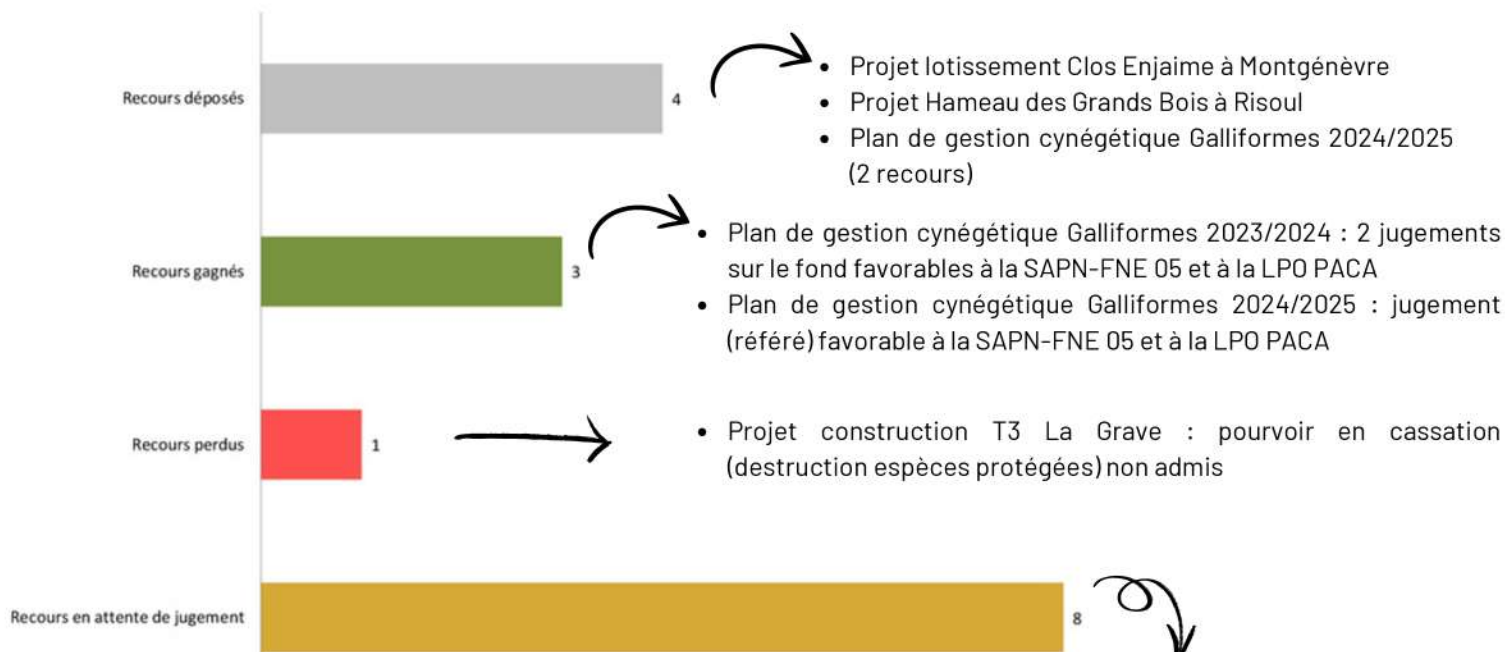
Recours déposés
4

- Projet lotissement Clos Enjaime à Montgénèvre
- Projet Hameau des Grands Bois à Risoul
- Plan de gestion cynégétique Galliformes 2024/2025 (2 recours)

Recours gagnés
3

- Plan de gestion cynégétique Galliformes 2023/2024 : 2 jugements sur le fond favorables à la SAPN-FNE 05 et à la LPO PACA
- Plan de gestion cynégétique Galliformes 2024/2025 : jugement (référé) favorable à la SAPN-FNE 05 et à la LPO PACA

Recours perdus
1

- Projet construction T3 La Grave : pourvoir en cassation (destruction espèces protégées) non admis

Recours en attente de jugement
8